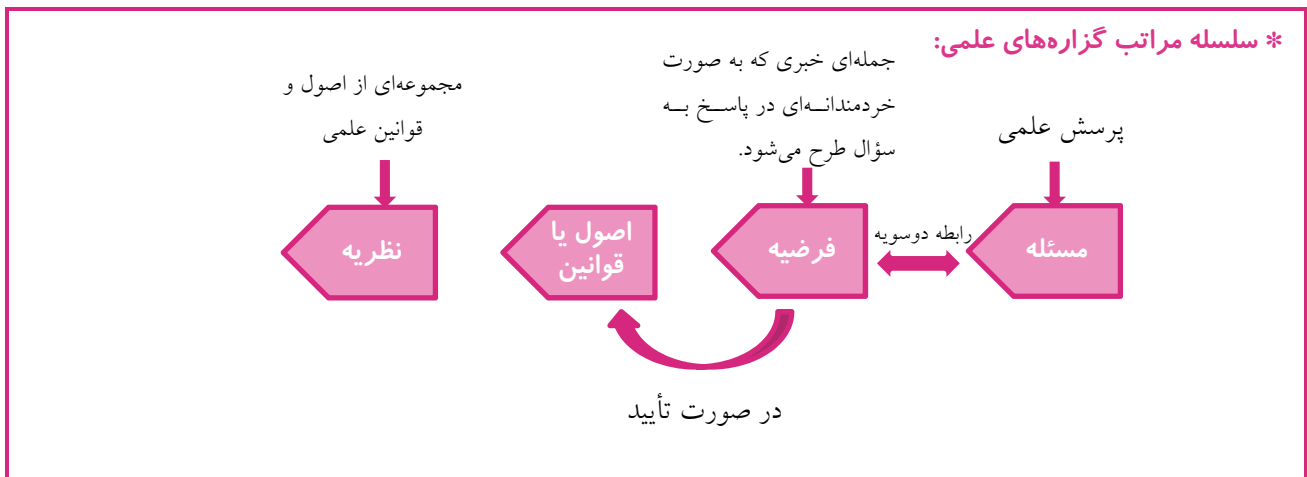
* سلسله مراتب گزاره‌های علمی:

جمله‌ای خبری که به صورت خردمندانـــه‌ای در پاســخ بــه سؤال طرح می‌شود.

مجموعه‌ای از اصول و قوانین علمی

پرسش علمی

مسئله

رابطه دوسویه

فرضیه

اصول یا قوانین

نظریه

در صورت تأیید